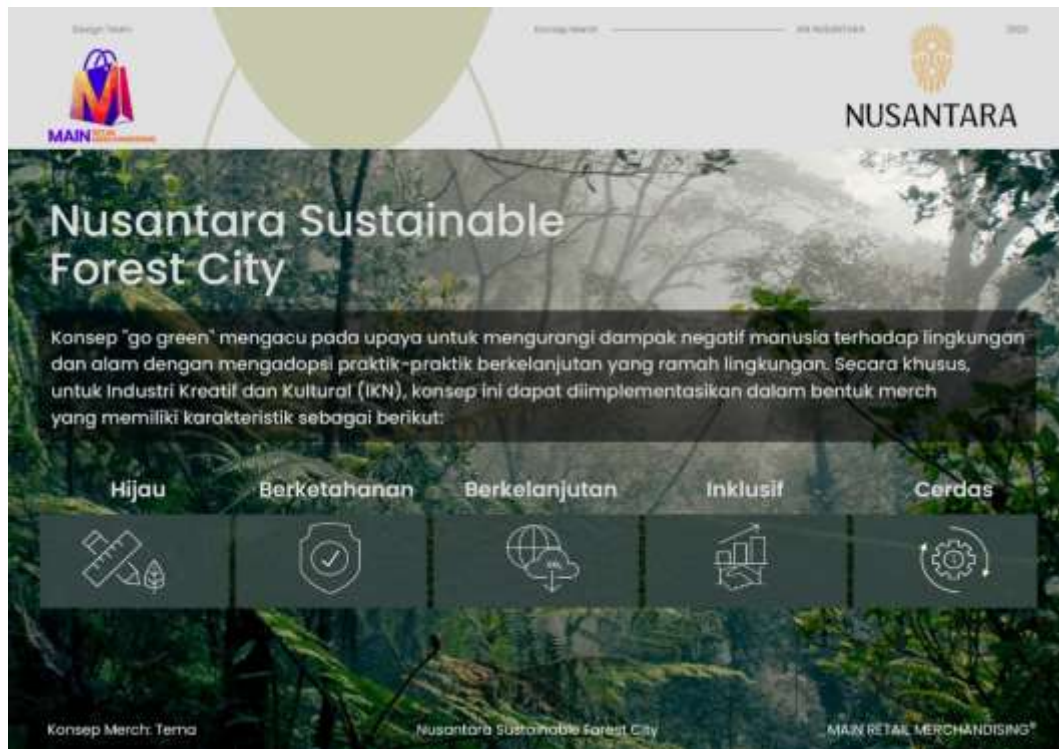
Design Team

Konsep Merch

IKN NUSANTARA

2023

MAIN RETAIL MERCHANDISING

NUSANTARA

Nusantara Sustainable Forest City

Konsep "go green" mengacu pada upaya untuk mengurangi dampak negatif manusia terhadap lingkungan dan alam dengan mengadopsi praktik-praktik berkelanjutan yang ramah lingkungan. Secara khusus, untuk Industri Kreatif dan Kultural (IKN), konsep ini dapat diimplementasikan dalam bentuk merch yang memiliki karakteristik sebagai berikut:

Hijau

Berketahanan

Berkelanjutan

Inklusif

Cerdas

Konsep Merch: Tema

Nusantara Sustainable Forest City

MAIN RETAIL MERCHANDISING®